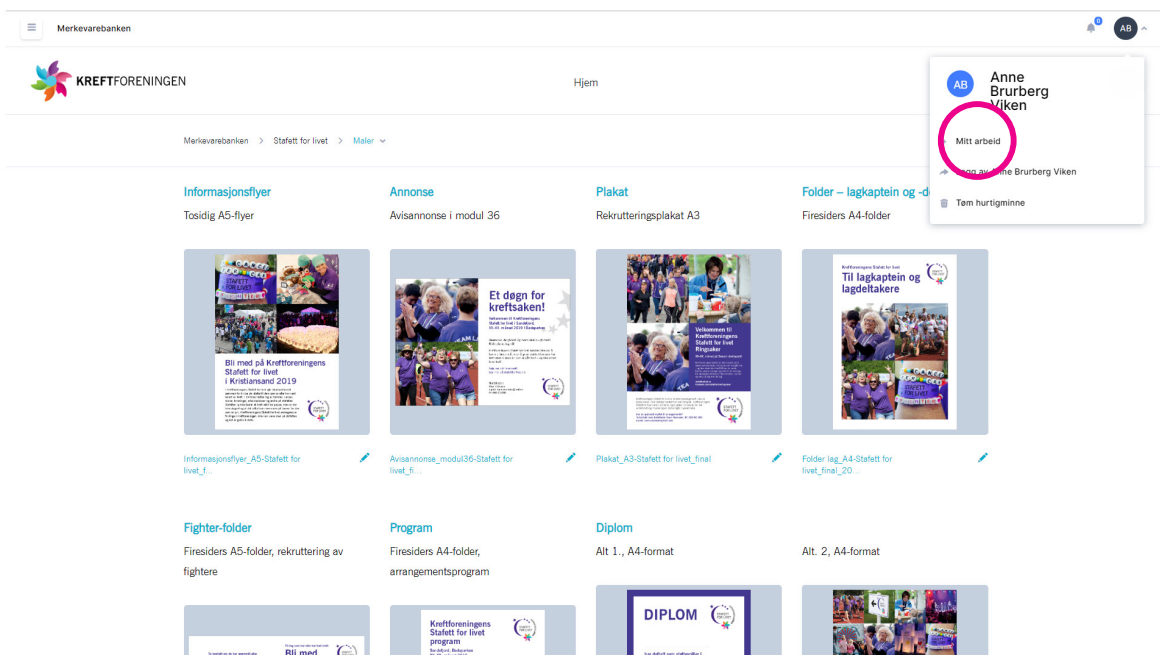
Merkevarebanken

0

AB

KREFTFORENINGEN

Hjem

AB Anne Brurberg Viken

Mitt arbeid

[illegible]gg av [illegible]ne Brurberg Viken

Tøm hurtigminne

Merkevarebanken > Stafett for livet > Maler

Informasjonsflyer
Tosidig A5-flyer

Bli med på Kreftforeningens Stafett for livet i Kristiansand 2019

Informasjonsflyer_A5-Stafett for livet_f...

Annonse
Avisannonse i modul 36

Et døgn for kreftsaken!

Avisannonse_modul36-Stafett for livet_fi...

Plakat
Rekrutteringsplakat A3

Velkommen til Kreftforeningens Stafett for livet Ringsaker

Plakat_A3-Stafett for livet_final

Folder – lagkaptein og -de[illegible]
Firesiders A4-folder

Til lagkaptein og lagdeltakere

Folder lag_A4-Stafett for livet_final_20...

Fighter-folder
Firesiders A5-folder, rekruttering av fightere

Bli med

Program
Firesiders A4-folder, arrangementsprogram

Kreftforeningens Stafett for livet program

Diplom
Alt 1., A4-format

DIPLOM

Alt. 2, A4-format